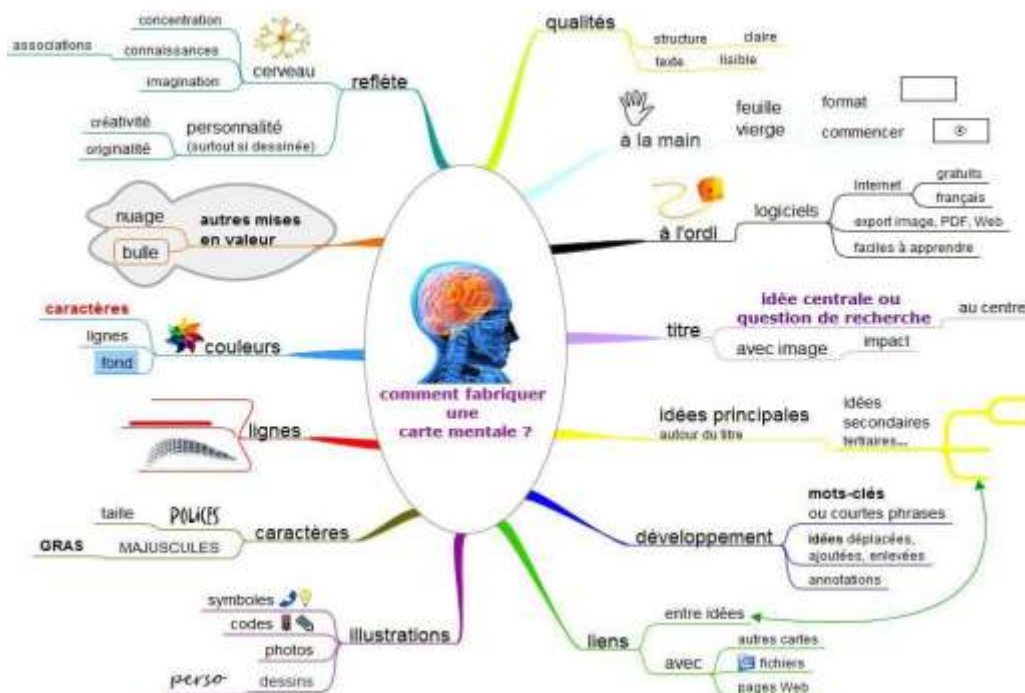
comment fabriquer une carte mentale ?

reflète
cerveau
concentration
connaissances
associations
imagination
personnalité
(surtout si dessinée)
créativité
originalité

autres mises en valeur
nuage
bulle

couleurs
caractères
lignes
fond

lignes

caractères
taille
POLICES
MAJUSCULES
GRAS

illustrations
symboles
codes
photos
dessins
perso

qualités
structure
claire
texte
lisible

à la main
feuille vierge
format
commencer

à l'ordi
logiciels
Internet
gratuits
français
export image, PDF, Web
faciles à apprendre

titre
idée centrale ou question de recherche
au centre
avec image
impact

idées principales
autour du titre
idées
secondaires
tertiaires...

développement
mots-clés
ou courtes phrases
idées déplacées, ajoutées, enlevées
annotations

liens
entre idées
avec
autres cartes
fichiers
pages Web